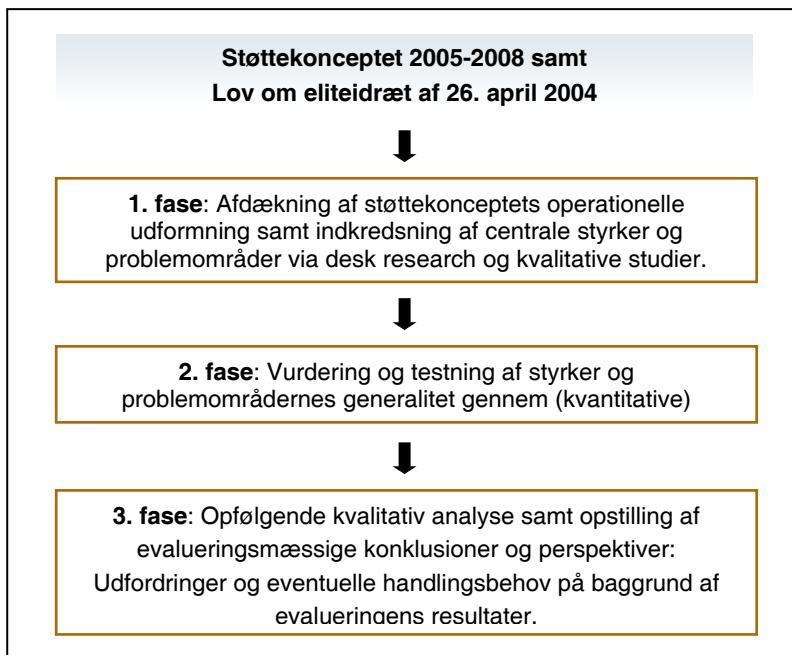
Støttekonceptet 2005-2008 samt
Lov om eliteidræt af 26. april 2004

1. fase: Afdækning af støttekonceptets operationelle udformning samt indkredsning af centrale styrker og problemområder via desk research og kvalitative studier.

2. fase: Vurdering og testning af styrker og problemområdernes generalitet gennem (kvantitative)

3. fase: Opfølgende kvalitativ analyse samt opstilling af evalueringsmæssige konklusioner og perspektiver: Udfordringer og eventuelle handlingsbehov på baggrund af evalueringens resultater.